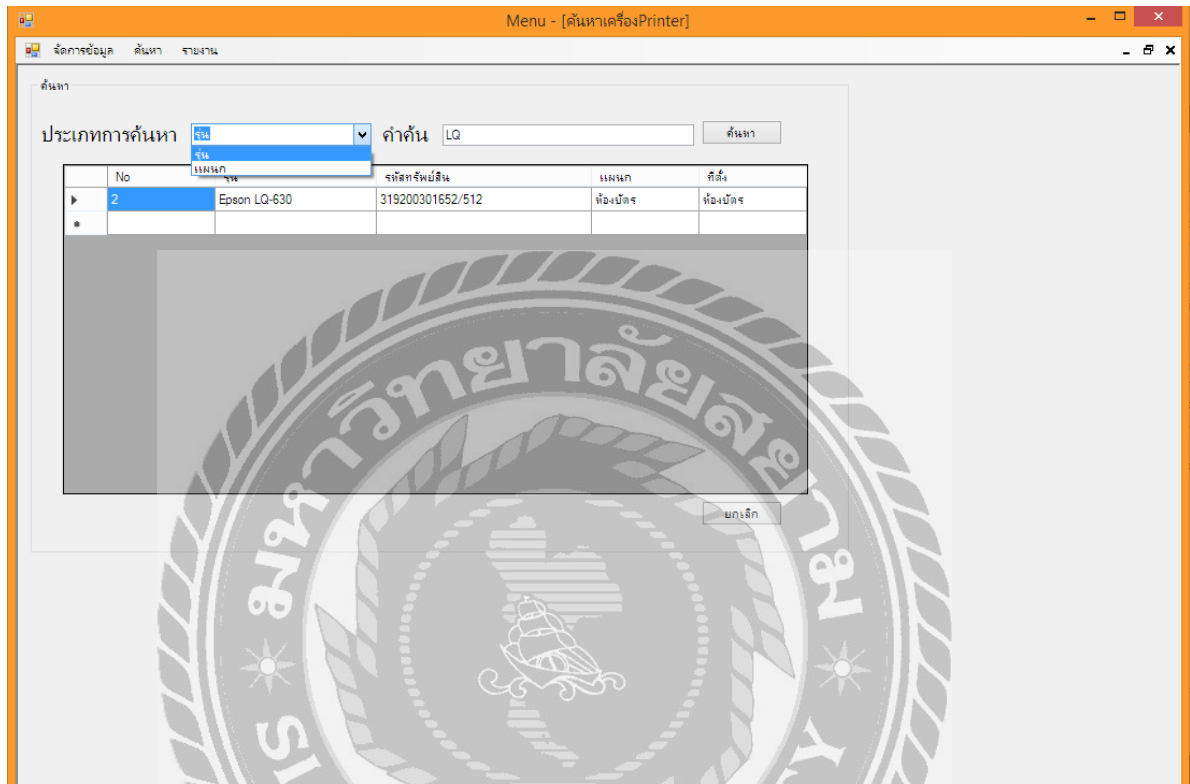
Menu - [ค้นหาเครื่องPrinter]

จัดการข้อมูล ค้นหา รายงาน

ค้นหา

ประเภทการค้นหา รุ่น คำค้น LQ ค้นหา

รุ่น
แผนก

| | No | รุ่น | รหัสทรัพย์สิน | แผนก | ที่ตั้ง |
|---|---|---|---|---|---|
| ▸ | 2 | Epson LQ-630 | 319200301652/512 | ห้องบัตร | ห้องบัตร |
| * | | | | | |

ยกเลิก

มหาวิทยาลัยสยาม